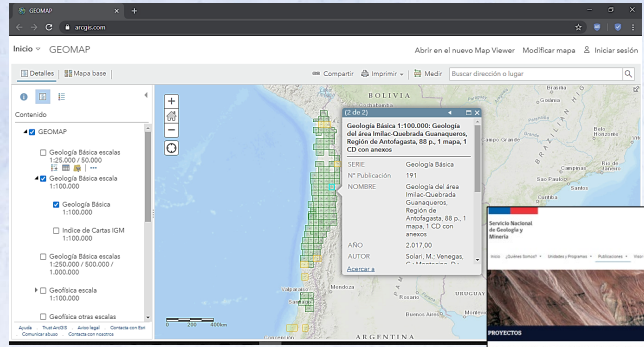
GEOMAP

arcgis.com

Inicio GEOMAP

Abrir en el nuevo Map Viewer Modificar mapa Iniciar sesión

Detalles Mapa base

Compartir Imprimir Medir Buscar dirección o lugar

Contenido

GEOMAP

Geología Básica escalas 1:25.000 / 50.000

Geología Básica escala 1:100.000

Geología Básica 1:100.000

Indice de Cartas IGM 1:100.000

Geología Básica escalas 1:250.000 / 500.000 / 1.000.000

Geofísica escala 1:100.000

Geofísica otras escalas

Ayuda Trust ArcGIS Aviso legal Contacta con Esri Comunicar abuso Contacta con nosotros

(2 de 2)

Geología Básica 1:100.000: Geología del área Imilac-Quebrada Guanaqueros, Región de Antofagasta, 88 p., 1 mapa, 1 CD con anexos

| SERIE | Geología Básica |
|---|---|
| N° Publicación | 191 |
| NOMBRE | Geología del área Imilac-Quebrada Guanaqueros, Región de Antofagasta, 88 p., 1 mapa, 1 CD con anexos |
| AÑO | 2.017,00 |
| AUTOR | Solari, M., Venegas, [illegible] |

Acercar a

BOLIVIA

ARGENTINA

0 200 400km

Servicio Nacional de Geología y Minería

Inicio ¿Quiénes Somos? Unidades y Proyectos Publicaciones

PROYECTOS